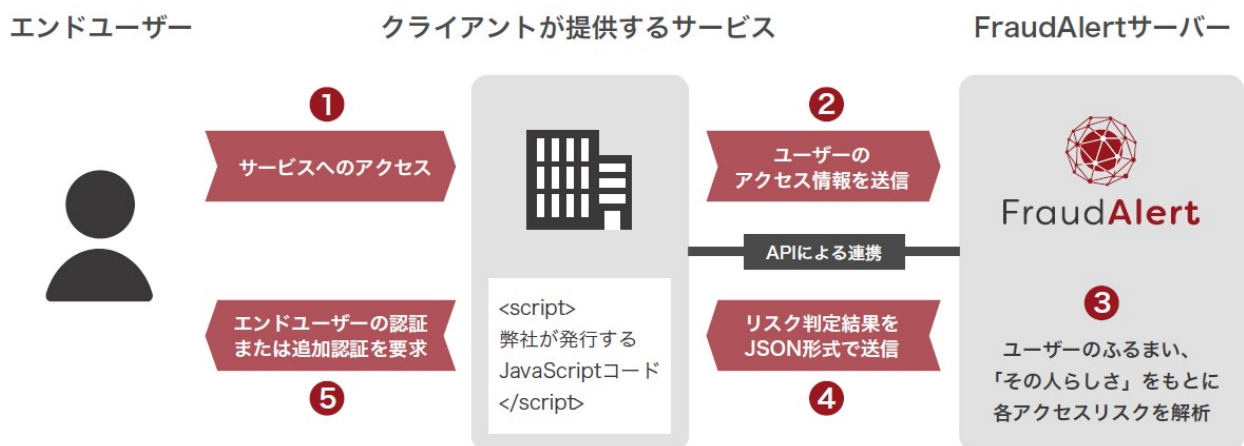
エンドユーザー

クライアントが提供するサービス

FraudAlertサーバー

1

サービスへのアクセス

2

ユーザーの
アクセス情報を送信

FraudAlert

APIによる連携

<script>
弊社が発行する
JavaScriptコード
</script>

3

ユーザーのふるまい、
「その人らしさ」をもとに
各アクセスリスクを解析

エンドユーザーの認証
または追加認証を要求

5

リスク判定結果を
JSON形式で送信

4